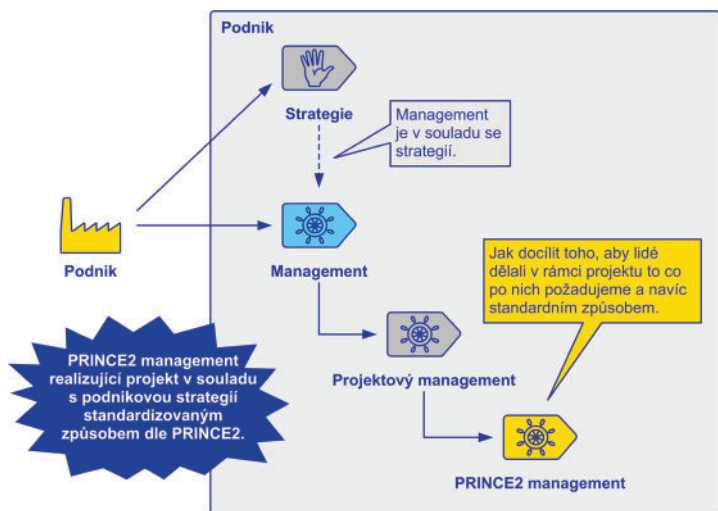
Podnik

Strategie

Management je v souladu se strategií.

Podnik

Management

Jak docílit toho, aby lidé dělali v rámci projektu to co po nich požadujeme a navíc standardním způsobem.

PRINCE2 management realizující projekt v souladu s podnikovou strategií standardizovaným způsobem dle PRINCE2.

Projektový management

PRINCE2 management